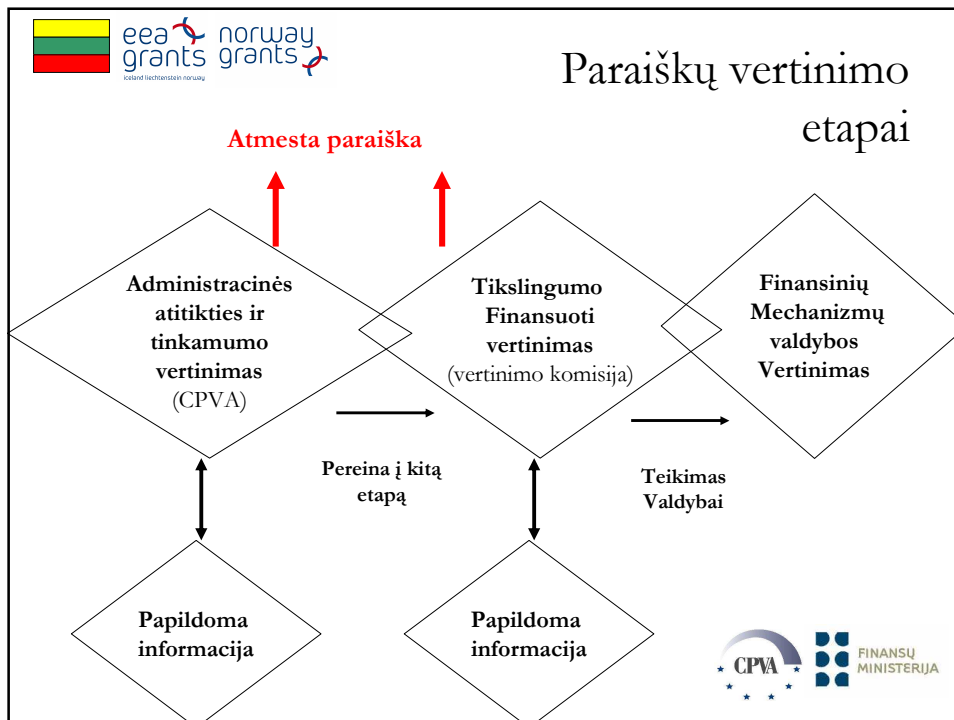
eea grants
Iceland liechtenstein norway
norway grants

Parašku vertinimo etapai

Atmesta paraiška

Administracinės atitikties ir tinkamumo vertinimas
(CPVA)

Tikslingumo Finansuoti vertinimas
(vertinimo komisija)

Finansinių Mechanizmų valdybos Vertinimas

Pereina į kitą etapą

Teikimas Valdybai

Papildoma informacija

Papildoma informacija

CPVA

FINANSŲ MINISTERIJA